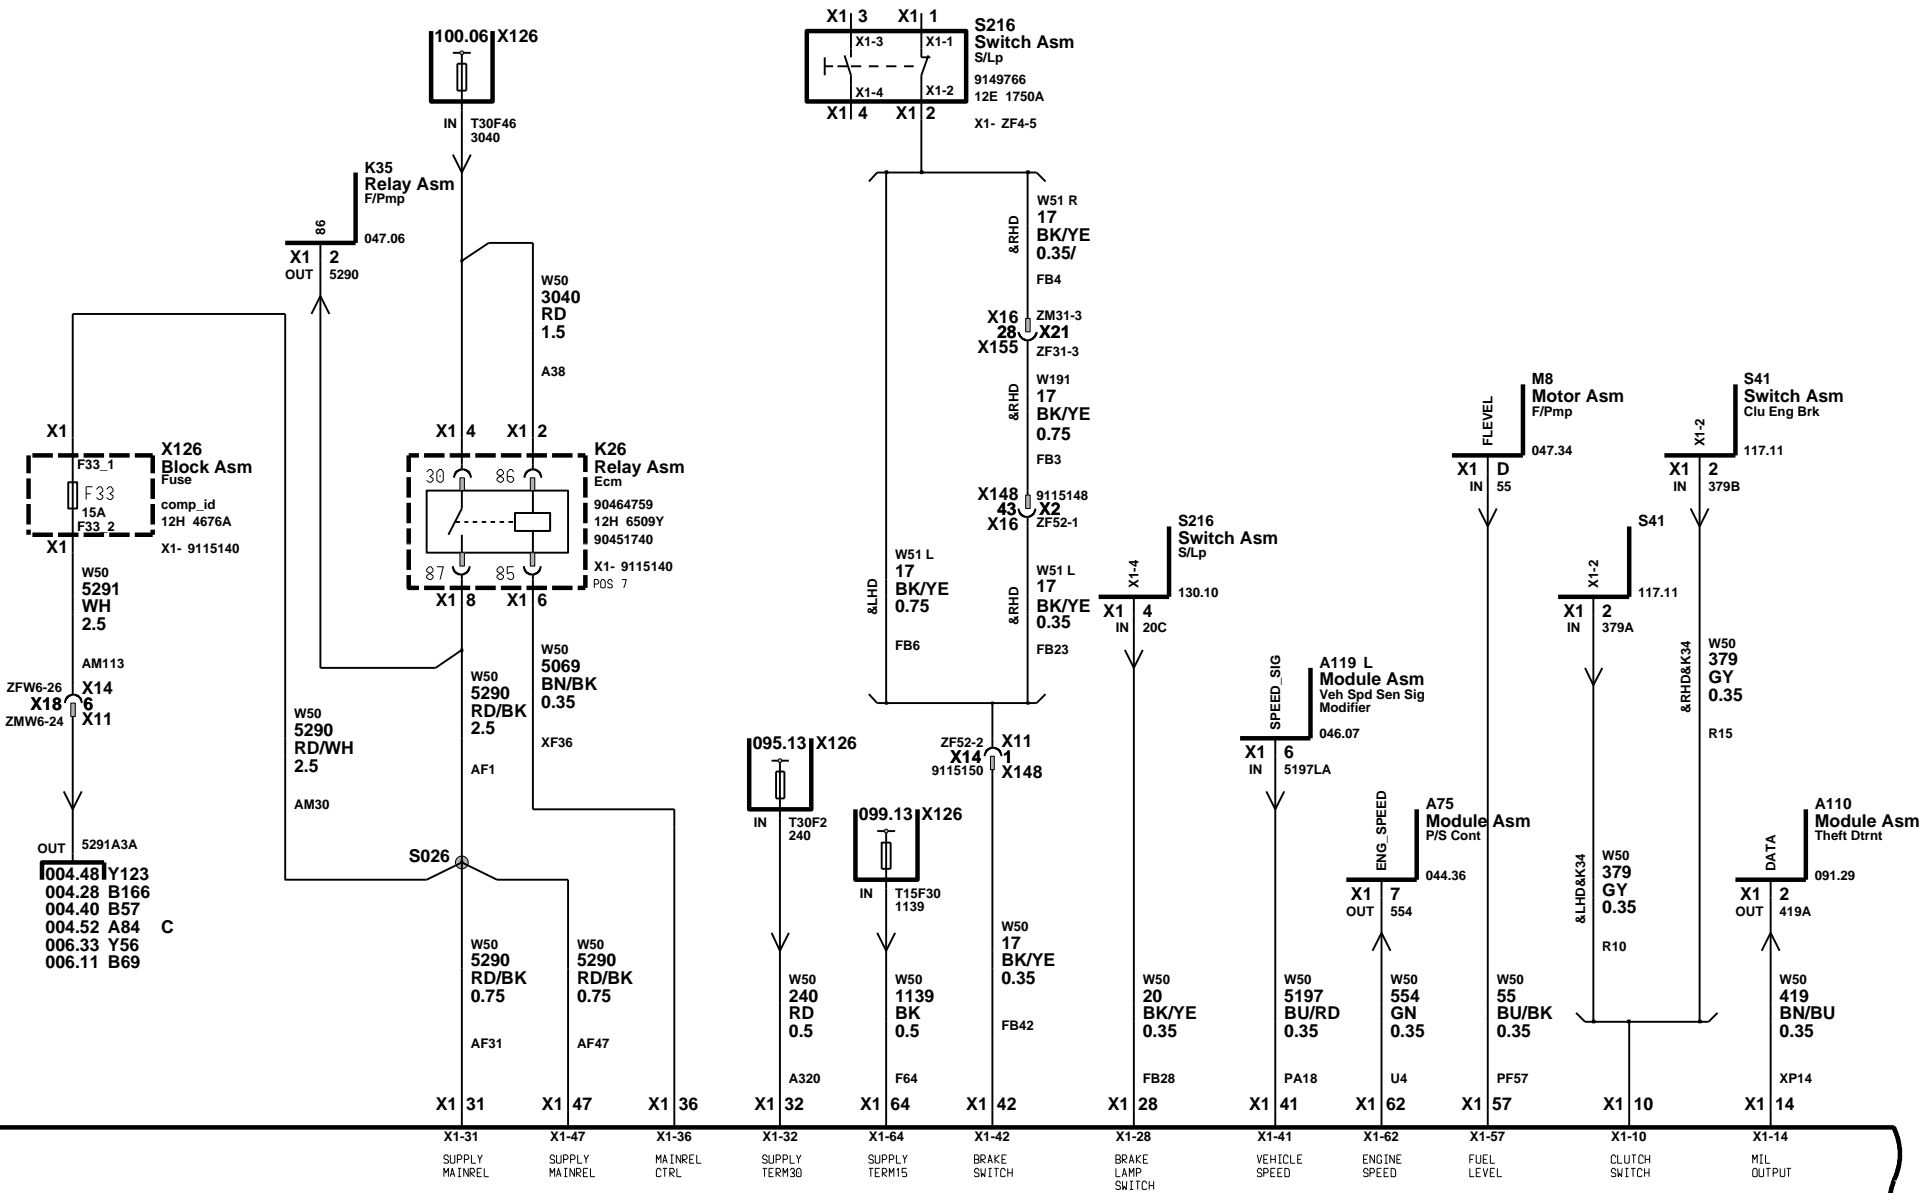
100.06 X126

IN T30F46 3040

X1 3 X1 1
X1-3 X1-1
X1-4 X1-2
X1 4 X1 2
S216 Switch Asm S/Lp
9149766
12E 1750A
X1- ZF4-5

K35 Relay Asm F/Pmp
86
047.06
X1 2
OUT 5290

W50 3040 RD 1.5
A38

W51 R 17 BK/YE 0.35/
&RHD
FB4

X16 28 X155
ZM31-3 X21 ZF31-3

W191 17 BK/YE 0.75
&RHD
FB3

X148 43 X16
9115148 X2 ZF52-1

X1
F33_1
F33
15A
F33_2
X1
X126 Block Asm Fuse
comp_id
12H 4676A
X1- 9115140

X1 4 X1 2
30 86
87 85
X1 8 X1 6
K26 Relay Asm Ecm
90464759
12H 6509Y
90451740
X1- 9115140
POS 7

W51 L 17 BK/YE 0.75
&LHD
FB6

W51 L 17 BK/YE 0.35
&RHD
FB23

S216 Switch Asm S/Lp
X1-4
130.10
X1 4
IN 20C

M8 Motor Asm F/Pmp
FLEVEL
047.34
X1 D
IN 55

S41 Switch Asm Clu Eng Brk
X1-2
117.11
X1 2
IN 379B

S41
X1-2
117.11
X1 2
IN 379A

W50 5291 WH 2.5
AM113

ZFW6-26 X14
X18 6
ZMW6-24 X11

W50 5290 RD/BK 2.5
AF1

W50 5069 BN/BK 0.35
XF36

W50 5290 RD/WH 2.5
AM30

A119 L Module Asm Veh Spd Sen Sig Modifier
SPEED_SIG
046.07
X1 6
IN 5197LA

W50 379 GY 0.35
&RHD&K34
R15

095.13 X126
IN T30F2 240

ZF52-2 X11
X14 1
9115150 X148

OUT 5291A3A
004.48 Y123
004.28 B166
004.40 B57
004.52 A84 C
006.33 Y56
006.11 B69

S026

099.13 X126
IN T15F30 1139

A75 Module Asm P/S Cont
ENG_SPEED
044.36
X1 7
OUT 554

A110 Module Asm Theft Dtrnt
DATA
091.29
X1 2
OUT 419A

W50 379 GY 0.35
&LHD&K34
R10

W50 5290 RD/BK 0.75
AF31

W50 5290 RD/BK 0.75
AF47

W50 240 RD 0.5
A320

W50 1139 BK 0.5
F64

W50 17 BK/YE 0.35
FB42

W50 20 BK/YE 0.35
FB28

W50 5197 BU/RD 0.35
PA18

W50 554 GN 0.35
U4

W50 55 BU/BK 0.35
PF57

W50 419 BN/BU 0.35
XP14

X1 31 X1 47 X1 36 X1 32 X1 64 X1 42 X1 28 X1 41 X1 62 X1 57 X1 10 X1 14

X1-31 SUPPLY MAINREL
X1-47 SUPPLY MAINREL
X1-36 MAINREL CTRL
X1-32 SUPPLY TERM30
X1-64 SUPPLY TERM15
X1-42 BRAKE SWITCH
X1-28 BRAKE LAMP SWITCH
X1-41 VEHICLE SPEED
X1-62 ENGINE SPEED
X1-57 FUEL LEVEL
X1-10 CLUTCH SWITCH
X1-14 MIL OUTPUT